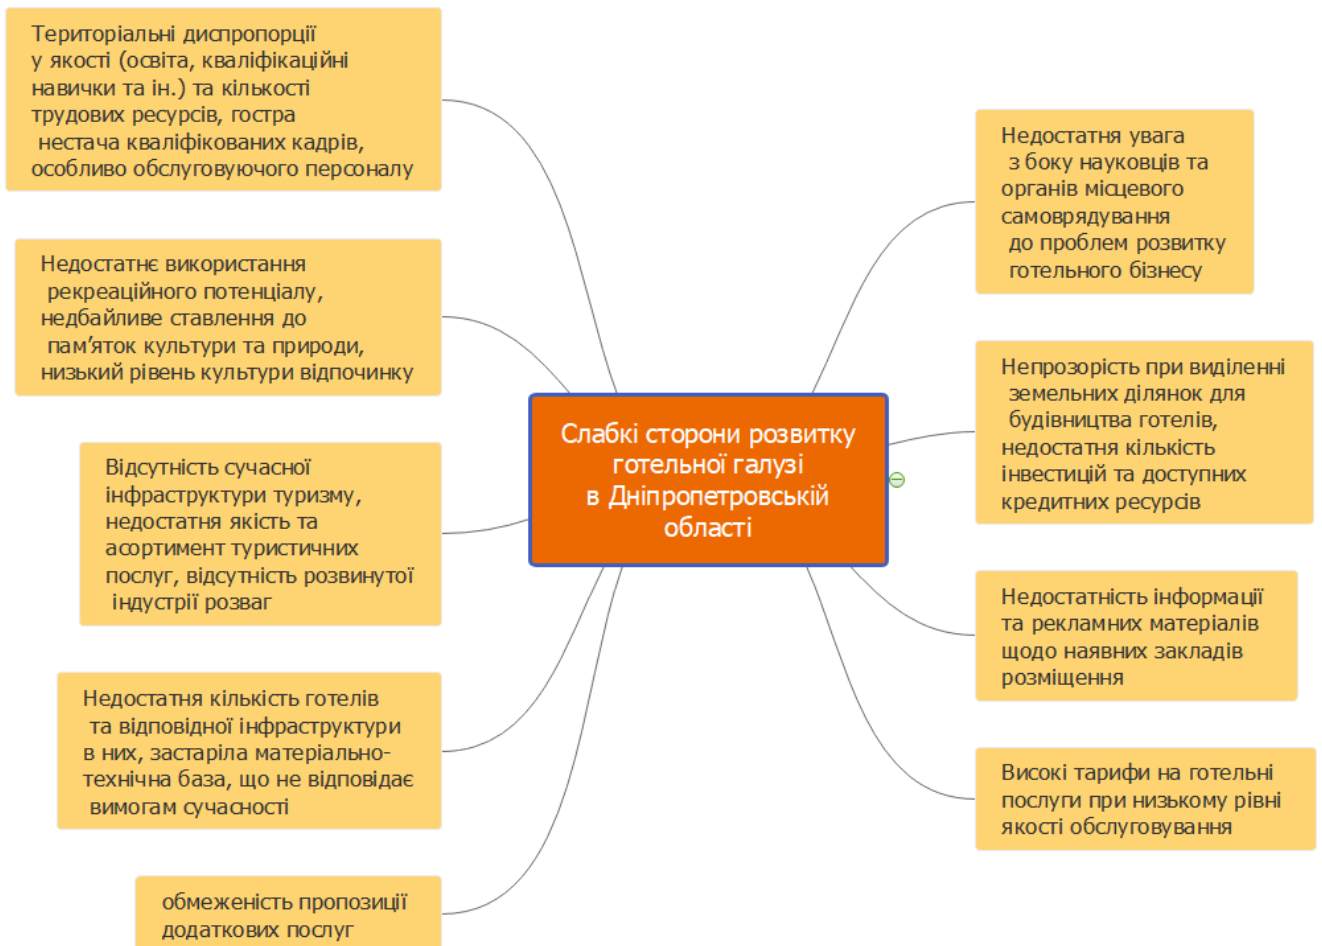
Слабкі сторони розвитку готельної галузі в Дніпропетровській області

Територіальні диспропорції у якості (освіта, кваліфікаційні навички та ін.) та кількості трудових ресурсів, гостра нестача кваліфікованих кадрів, особливо обслуговуючого персоналу

Недостатнє використання рекреаційного потенціалу, недбайливе ставлення до пам'яток культури та природи, низький рівень культури відпочинку

Відсутність сучасної інфраструктури туризму, недостатня якість та асортимент туристичних послуг, відсутність розвинутої індустрії розваг

Недостатня кількість готелів та відповідної інфраструктури в них, застаріла матеріально-технічна база, що не відповідає вимогам сучасності

обмеженість пропозиції додаткових послуг

Недостатня увага з боку науковців та органів місцевого самоврядування до проблем розвитку готельного бізнесу

Непрозорість при виділенні земельних ділянок для будівництва готелів, недостатня кількість інвестицій та доступних кредитних ресурсів

Недостатність інформації та рекламних матеріалів щодо наявних закладів розміщення

Високі тарифи на готельні послуги при низькому рівні якості обслуговування